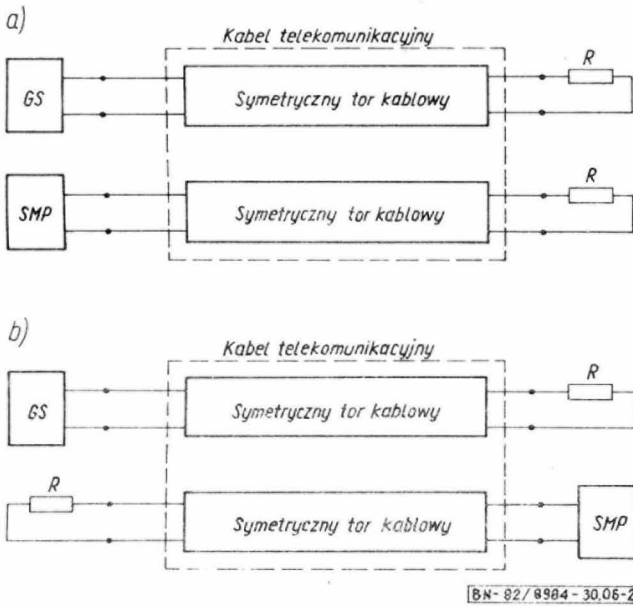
a)

Kabel telekomunikacyjny

GS

Symetryczny tor kablowy

R

SMP

Symetryczny tor kablowy

R

b)

Kabel telekomunikacyjny

GS

Symetryczny tor kablowy

R

R

Symetryczny tor kablowy

SMP

BN-82/8984-30.06-2